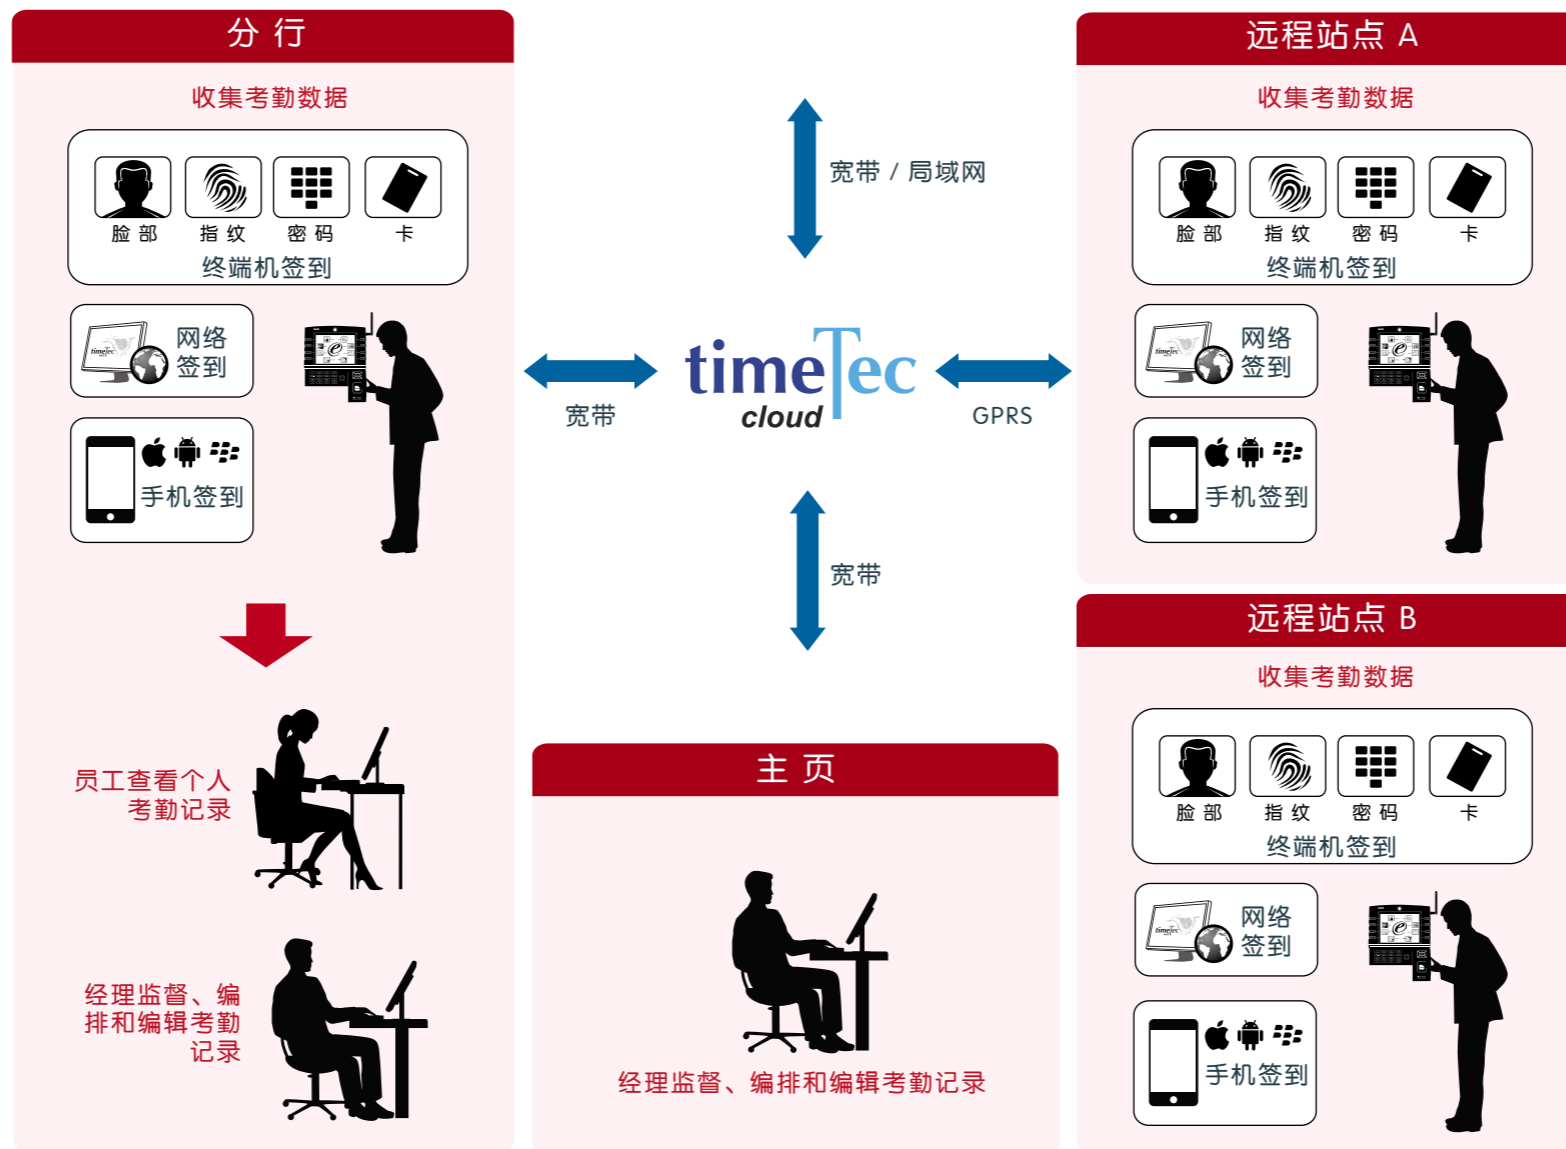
分 行

收集考勤数据

脸部 指纹 密码 卡

终端机签到

网络签到

手机签到

员工查看个人考勤记录

经理监督、编排和编辑考勤记录

宽带 / 局域网

宽带

timeTec cloud

GPRS

宽带

主 页

经理监督、编排和编辑考勤记录

远程站点 A

收集考勤数据

脸部 指纹 密码 卡

终端机签到

网络签到

手机签到

远程站点 B

收集考勤数据

脸部 指纹 密码 卡

终端机签到

网络签到

手机签到